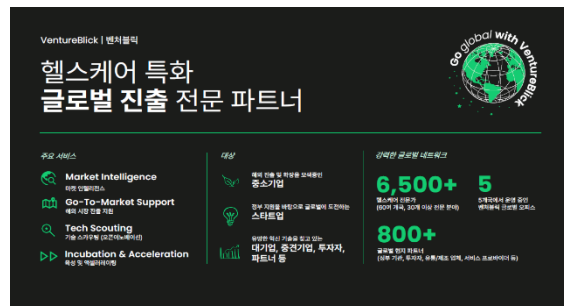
VentureBlick | 벤처블릭

헬스케어 특화
글로벌 진출 전문 파트너

Go global with VentureBlick

주요 서비스

Market Intelligence
해외 인텔리전스

Go-To-Market Support
해외 시장 진출 지원

Tech Scouting
기술 스카우팅 (오픈이노베이션)

Incubation & Acceleration
육성 및 액셀러레이팅

대상

해외 진출 및 확장을 모색중인
중소기업

정부 지원을 바탕으로 글로벌에 도전하는
스타트업

유망한 혁신 기술을 찾고 있는
대기업, 중견기업, 투자자, 파트너 등

강력한 글로벌 네트워크

6,500+
헬스케어 전문가
(60개 국가, 30개 이상 전문 분야)

5
5개국에서 운영 중인
벤처블릭 글로벌 오피스

800+
글로벌 현지 파트너
(상부 기관, 투자자, 유통/제조 업체, 서비스 프로바이더 등)